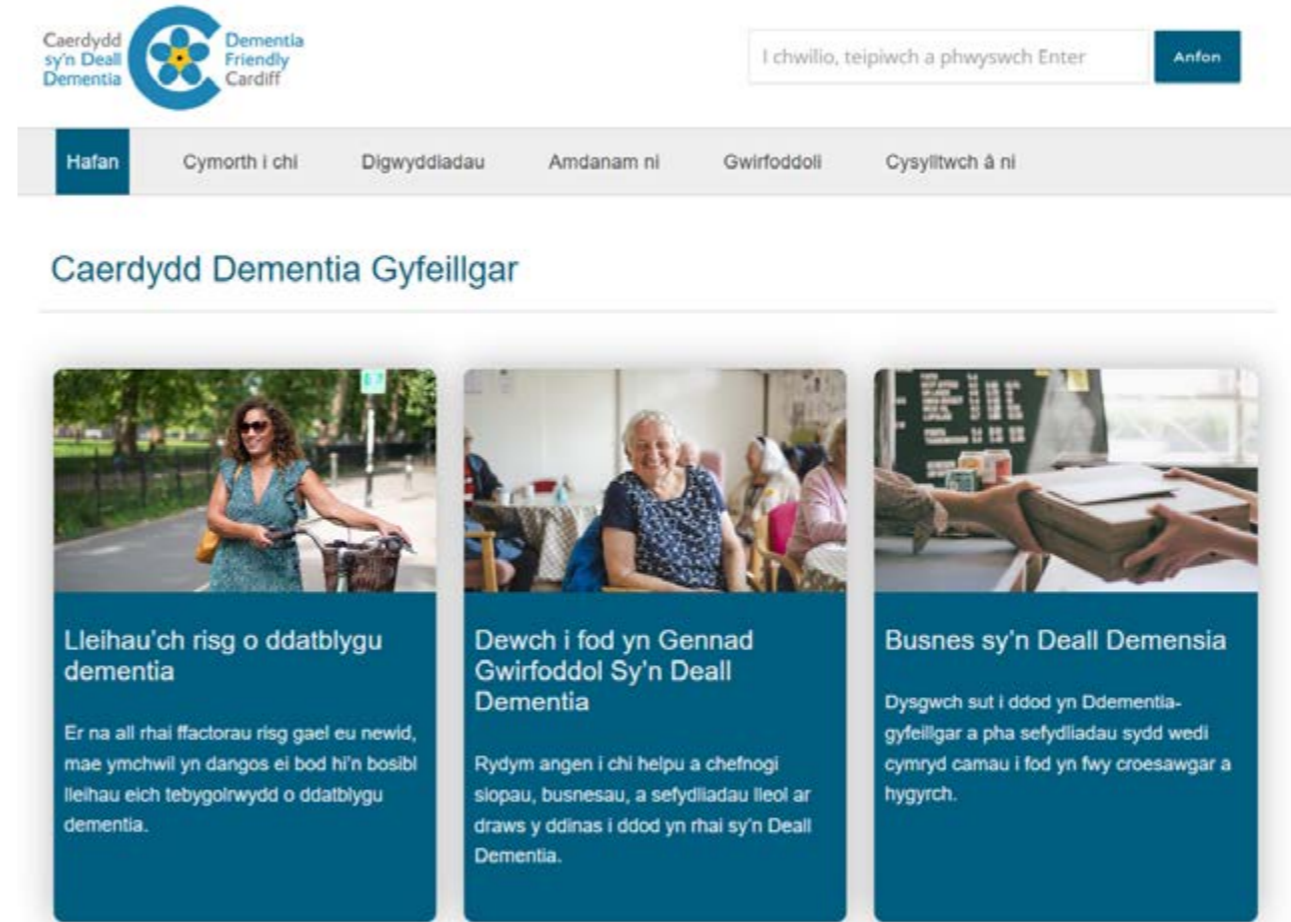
Caerdydd sy'n Deall Dementia

Dementia Friendly Cardiff

I chwilio, teipiwch a phwyswch Enter

Anfon

Hafan

Cymorth i chi

Digwyddiadau

Amdanam ni

Gwirfoddoli

Cysylltwch â ni

Caerdydd Dementia Gyfeillgar

Lleihau'ch risg o ddatblygu dementia

Er na all rhai ffactorau risg gael eu newid, mae ymchwil yn dangos ei bod hi'n bosibl lleihau eich tebygolrwydd o ddatblygu dementia.

Dewch i fod yn Gennad Gwirfoddol Sy'n Deall Dementia

Rydym angen i chi helpu a chefnogi siopau, busnesau, a sefydliadau lleol ar draws y ddinas i ddod yn rhai sy'n Deall Dementia.

Busnes sy'n Deall Demensia

Dysgwch sut i ddod yn Ddementia-gyfeillgar a pha sefydliadau sydd wedi cymryd camau i fod yn fwy croesawgar a hygyrch.